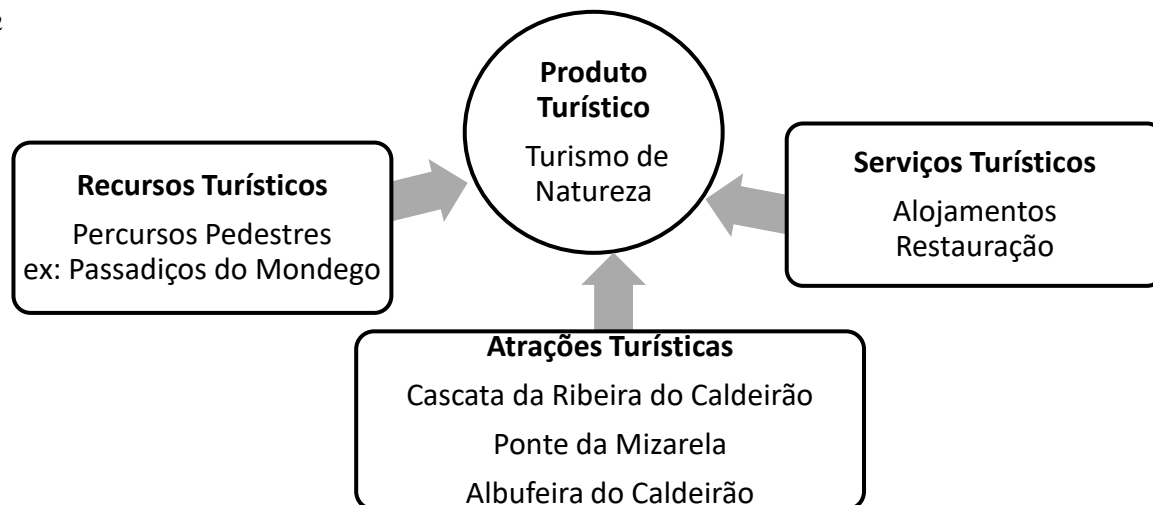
Produto Turístico
Turismo de Natureza

Recursos Turísticos
Percursos Pedestres
ex: Passadiços do Mondego

Serviços Turísticos
Alojamentos
Restauração

Atrações Turísticas
Cascata da Ribeira do Caldeirão
Ponte da Mizarela
Albufeira do Caldeirão